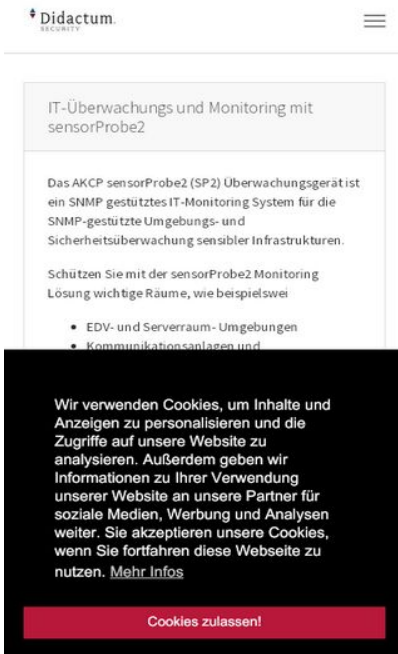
Didactum
SECURITY

IT-Überwachungs und Monitoring mit sensorProbe2

Das AKCP sensorProbe2 (SP2) Überwachungsgerät ist ein SNMP gestütztes IT-Monitoring System für die SNMP-gestützte Umgebungs- und Sicherheitsüberwachung sensibler Infrastrukturen.

Schützen Sie mit der sensorProbe2 Monitoring Lösung wichtige Räume, wie beispielswei

• EDV- und Serverraum- Umgebungen
• Kommunikationsanlagen und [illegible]

Wir verwenden Cookies, um Inhalte und Anzeigen zu personalisieren und die Zugriffe auf unsere Website zu analysieren. Außerdem geben wir Informationen zu Ihrer Verwendung unserer Website an unsere Partner für soziale Medien, Werbung und Analysen weiter. Sie akzeptieren unsere Cookies, wenn Sie fortfahren diese Webseite zu nutzen. Mehr Infos

Cookies zulassen!